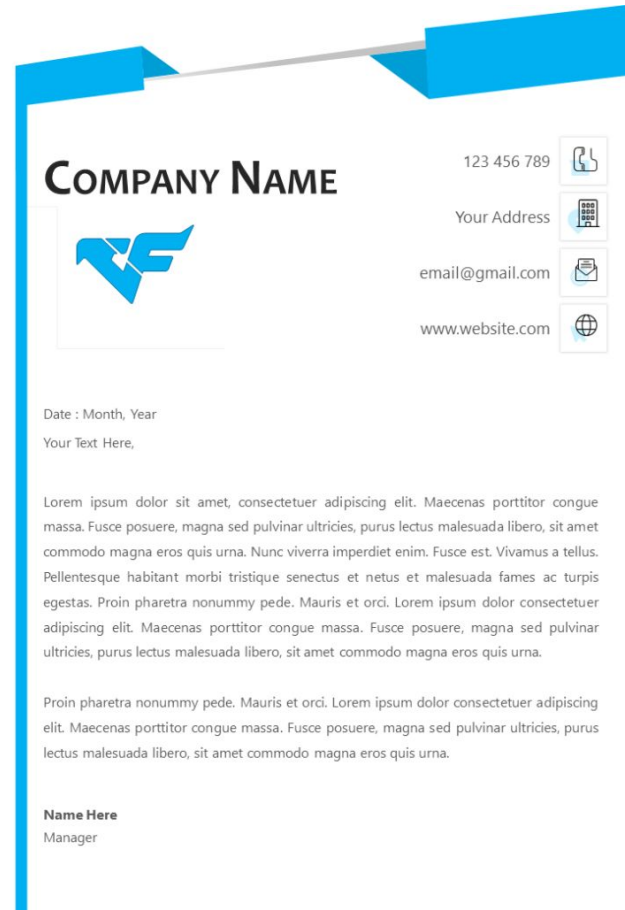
COMPANY NAME

123 456 789

Your Address

email@gmail.com

www.website.com

Date : Month, Year

Your Text Here,

Lorem ipsum dolor sit amet, consectetuer adipiscing elit. Maecenas porttitor congue massa. Fusce posuere, magna sed pulvinar ultricies, purus lectus malesuada libero, sit amet commodo magna eros quis urna. Nunc viverra imperdiet enim. Fusce est. Vivamus a tellus. Pellentesque habitant morbi tristique senectus et netus et malesuada fames ac turpis egestas. Proin pharetra nonummy pede. Mauris et orci. Lorem ipsum dolor consectetuer adipiscing elit. Maecenas porttitor congue massa. Fusce posuere, magna sed pulvinar ultricies, purus lectus malesuada libero, sit amet commodo magna eros quis urna.

Proin pharetra nonummy pede. Mauris et orci. Lorem ipsum dolor consectetuer adipiscing elit. Maecenas porttitor congue massa. Fusce posuere, magna sed pulvinar ultricies, purus lectus malesuada libero, sit amet commodo magna eros quis urna.

Name Here
Manager